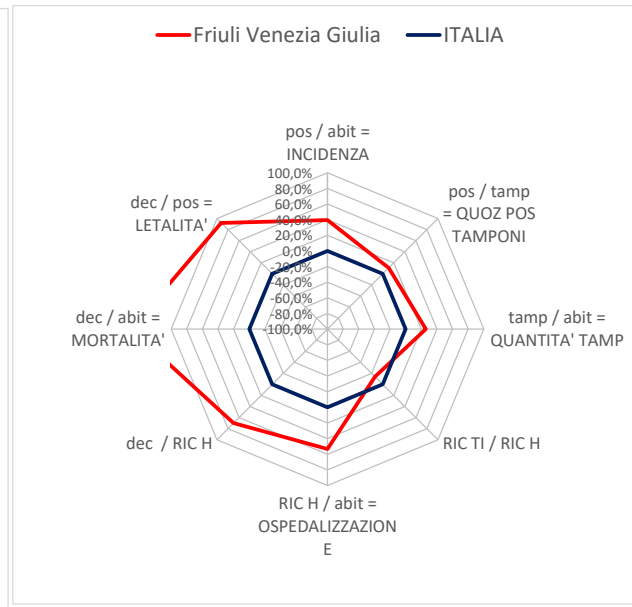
Friuli Venezia Giulia ITALIA

pos / abit = INCIDENZA

100,0%
80,0%
60,0%
40,0%
20,0%
0,0%
-20,0%
-40,0%
-60,0%
-80,0%
-100,0%

pos / tamp = QUOZ POS TAMPONI

tamp / abit = QUANTITA' TAMP

RIC TI / RIC H

RIC H / abit = OSPEDALIZZAZION E

dec / RIC H

dec / abit = MORTALITA'

dec / pos = LETALITA'